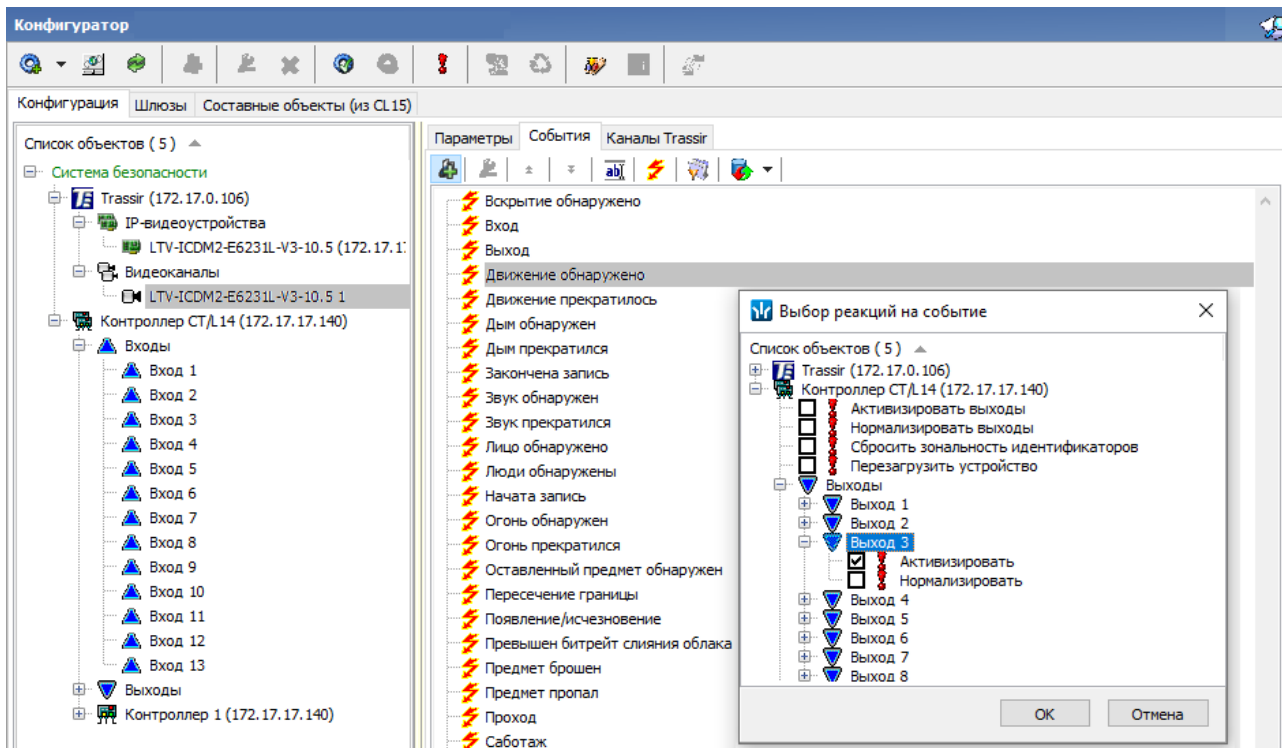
Конфигуратор

Конфигурация | Шлюзы | Составные объекты (из CL15)

Список объектов ( 5 )
Система безопасности
Trassir (172.17.0.106)
IP-видеоустройства
LTV-ICDM2-E6231L-V3-10.5 (172.17.1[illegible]
Видеоканалы
LTV-ICDM2-E6231L-V3-10.5 1
Контроллер CT/L14 (172.17.17.140)
Входы
Вход 1
Вход 2
Вход 3
Вход 4
Вход 5
Вход 6
Вход 7
Вход 8
Вход 9
Вход 10
Вход 11
Вход 12
Вход 13
Выходы
Контроллер 1 (172.17.17.140)

Параметры | События | Каналы Trassir

Вскрытие обнаружено
Вход
Выход
Движение обнаружено
Движение прекратилось
Дым обнаружен
Дым прекратился
Закончена запись
Звук обнаружен
Звук прекратился
Лицо обнаружено
Люди обнаружены
Начата запись
Огонь обнаружен
Огонь прекратился
Оставленный предмет обнаружен
Пересечение границы
Появление/исчезновение
Превышен битрейт слияния облака
Предмет брошен
Предмет пропал
Проход
Саботаж

Выбор реакций на событие
Список объектов ( 5 )
Trassir (172.17.0.106)
Контроллер CT/L14 (172.17.17.140)
Активизировать выходы
Нормализировать выходы
Сбросить зональность идентификаторов
Перезагрузить устройство
Выходы
Выход 1
Выход 2
Выход 3
Активизировать
Нормализировать
Выход 4
Выход 5
Выход 6
Выход 7
Выход 8
OK
Отмена